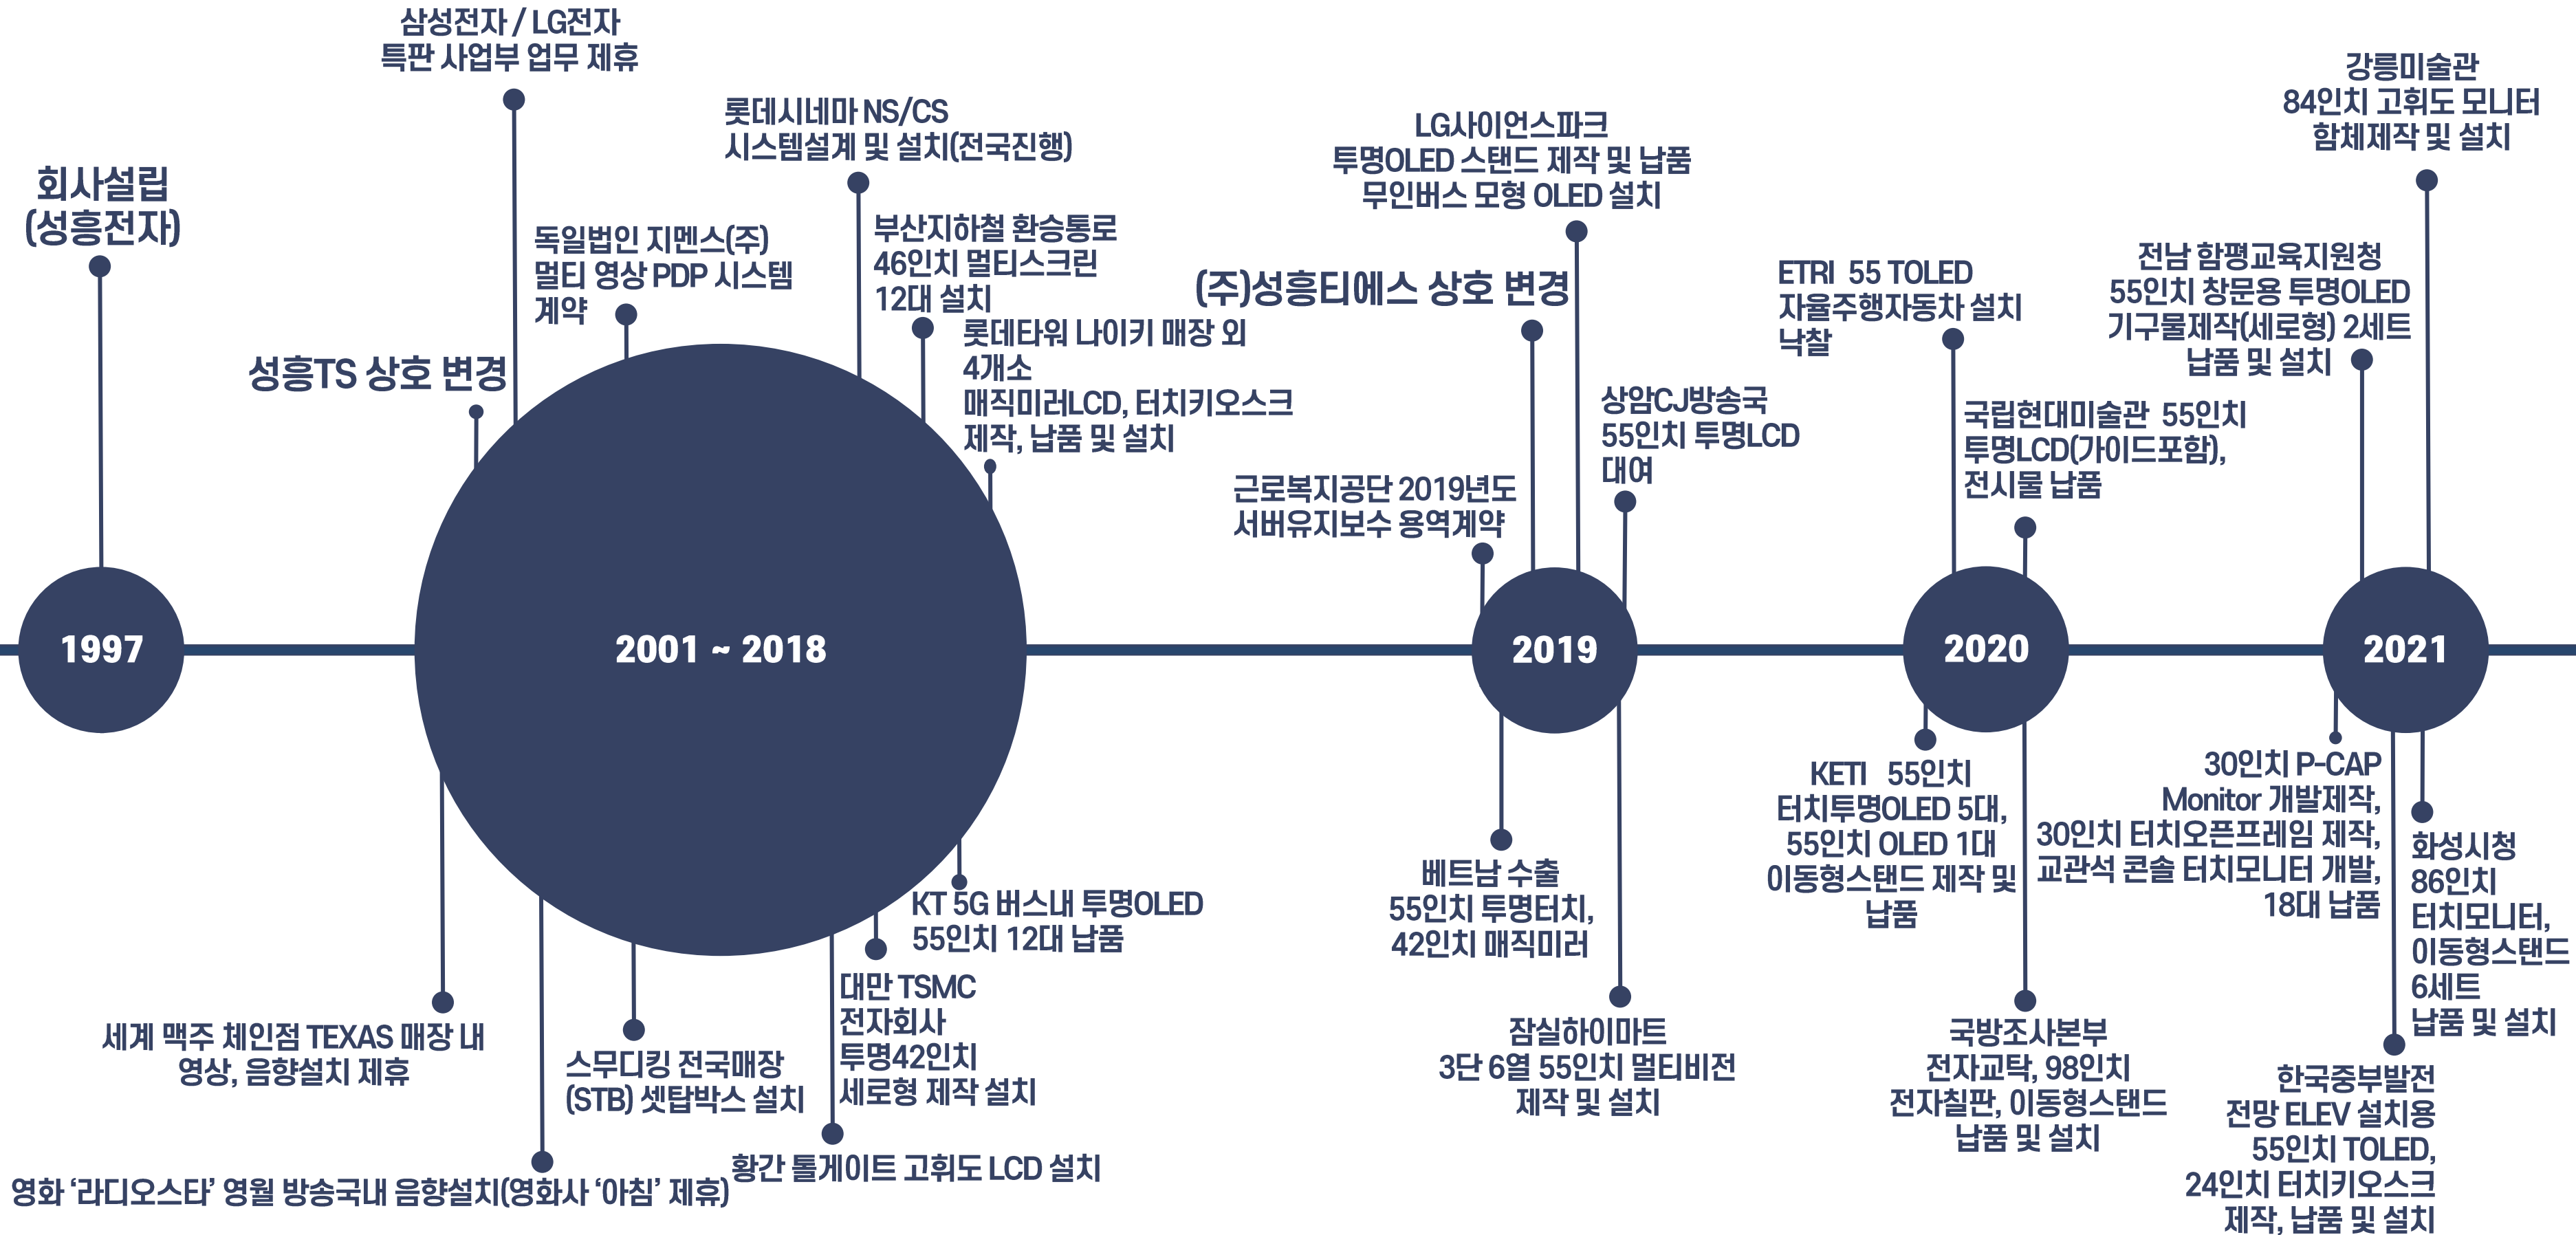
회사설립
(성흥전자)

1997

삼성전자 / LG전자
특판 사업부 업무 제휴

성흥TS 상호 변경

독일법인 지멘스(주)
멀티 영상 PDP 시스템
계약

롯데시네마 NS/CS
시스템설계 및 설치(전국진행)

부산지하철 환승통로
46인치 멀티스크린
12대 설치

롯데타워 나이키 매장 외
4개소
매직미러LCD, 터치키오스크
제작, 납품 및 설치

2001 ~ 2018

세계 맥주 체인점 TEXAS 매장 내
영상, 음향설치 제휴

영화 '라디오스타' 영월 방송국내 음향설치(영화사 '아침' 제휴)

스무디킹 전국매장
(STB) 셋탑박스 설치

대만 TSMC
전자회사
투명42인치
세로형 제작 설치

황간 톨게이트 고휘도 LCD 설치

KT 5G 버스내 투명OLED
55인치 12대 납품

(주)성흥티에스 상호 변경

LG사이언스파크
투명OLED 스탠드 제작 및 납품
무인버스 모형 OLED 설치

근로복지공단 2019년도
서버유지보수 용역계약

상암CJ방송국
55인치 투명LCD
대여

2019

베트남 수출
55인치 투명터치,
42인치 매직미러

잠실하이마트
3단 6열 55인치 멀티비전
제작 및 설치

ETRI 55 TOLED
자율주행자동차 설치
낙찰

국립현대미술관 55인치
투명LCD(가이드포함),
전시물 납품

2020

KETI 55인치
터치투명OLED 5대,
55인치 OLED 1대
이동형스탠드 제작 및
납품

국방조사본부
전자교탁, 98인치
전자칠판, 이동형스탠드
납품 및 설치

강릉미술관
84인치 고휘도 모니터
함체제작 및 설치

전남 함평교육지원청
55인치 창문용 투명OLED
기구물제작(세로형) 2세트
납품 및 설치

2021

30인치 P-CAP
Monitor 개발제작,
30인치 터치오픈프레임 제작,
교관석 콘솔 터치모니터 개발,
18대 납품

화성시청
86인치
터치모니터,
이동형스탠드
6세트
납품 및 설치

한국중부발전
전망 ELEV 설치용
55인치 TOLED,
24인치 터치키오스크
제작, 납품 및 설치